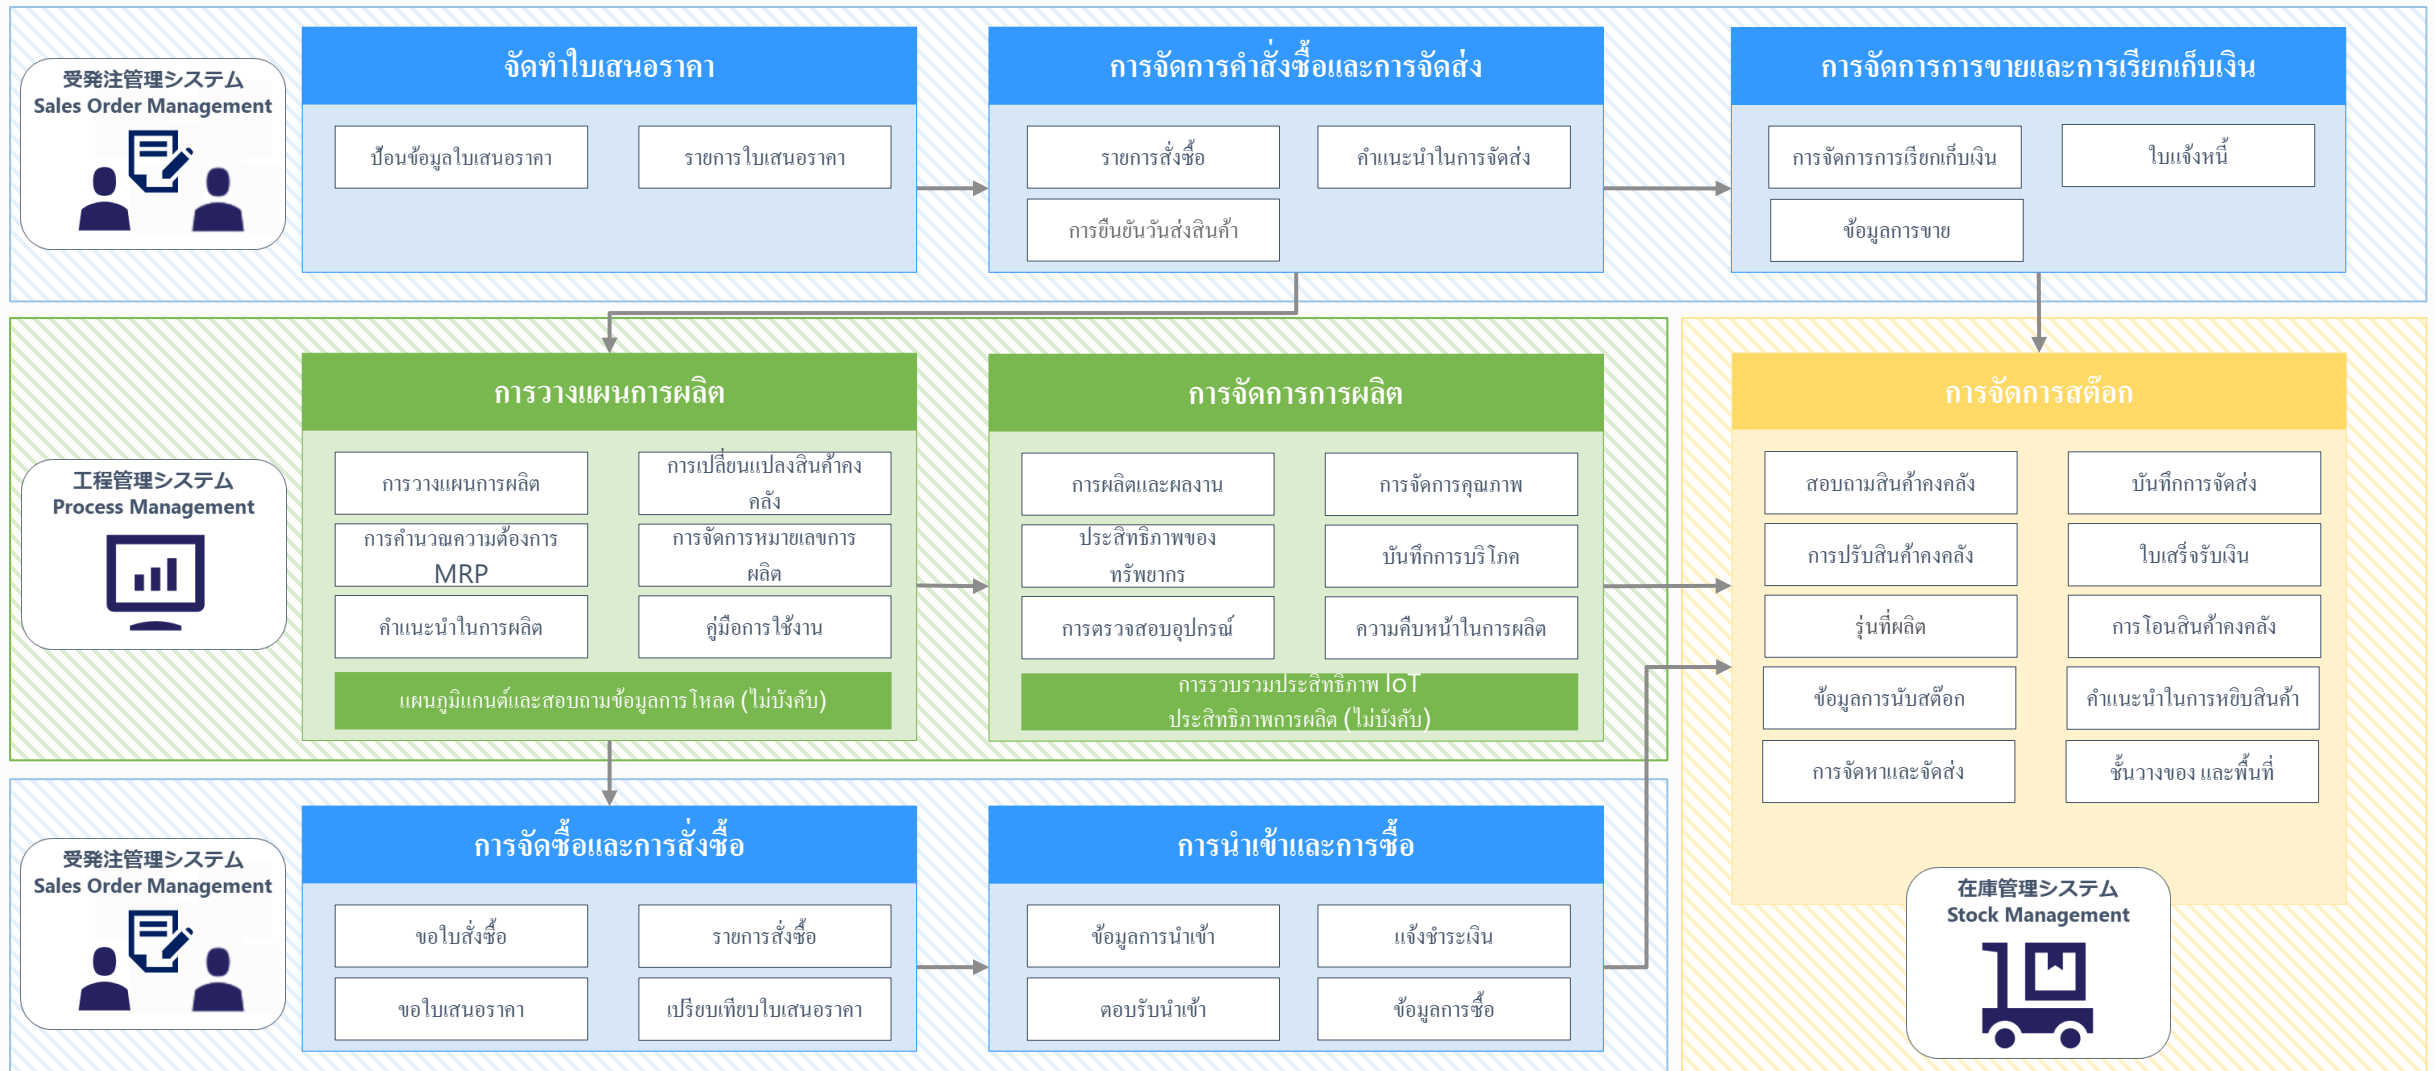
受発注管理システム
Sales Order Management

จัดทำใบเสนอราคา

ป้อนข้อมูลใบเสนอราคา

รายการใบเสนอราคา

การจัดการคำสั่งซื้อและการจัดส่ง

รายการสั่งซื้อ

คำแนะนำในการจัดส่ง

การยืนยันวันส่งสินค้า

การจัดการการขายและการเรียกเก็บเงิน

การจัดการการเรียกเก็บเงิน

ใบแจ้งหนี้

ข้อมูลการขาย

工程管理システム
Process Management

การวางแผนการผลิต

การวางแผนการผลิต

การเปลี่ยนแปลงสินค้าคงคลัง

การคำนวณความต้องการ MRP

การจัดการหมายเลขการผลิต

คำแนะนำในการผลิต

คู่มือการใช้งาน

แผนภูมิแกนต์และสอบถามข้อมูลการโหลด (ไม่บังคับ)

การจัดการการผลิต

การผลิตและผลงาน

การจัดการคุณภาพ

ประสิทธิภาพของทรัพยากร

บันทึกการบริโภค

การตรวจสอบอุปกรณ์

ความคืบหน้าในการผลิต

การรวบรวมประสิทธิภาพ IoT ประสิทธิภาพการผลิต (ไม่บังคับ)

การจัดการสต๊อก

สอบถามสินค้าคงคลัง

บันทึกการจัดส่ง

การปรับสินค้าคงคลัง

ใบเสร็จรับเงิน

รุ่นที่ผลิต

การโอนสินค้าคงคลัง

ข้อมูลการนับสต๊อก

คำแนะนำในการหยิบสินค้า

การจัดหาและจัดส่ง

ชั้นวางของ และพื้นที่

受発注管理システム
Sales Order Management

การจัดซื้อและการสั่งซื้อ

ขอใบสั่งซื้อ

รายการสั่งซื้อ

ขอใบเสนอราคา

เปรียบเทียบใบเสนอราคา

การนำเข้าและการซื้อ

ข้อมูลการนำเข้า

แจ้งชำระเงิน

ตอบรับนำเข้า

ข้อมูลการซื้อ

在庫管理システム
Stock Management